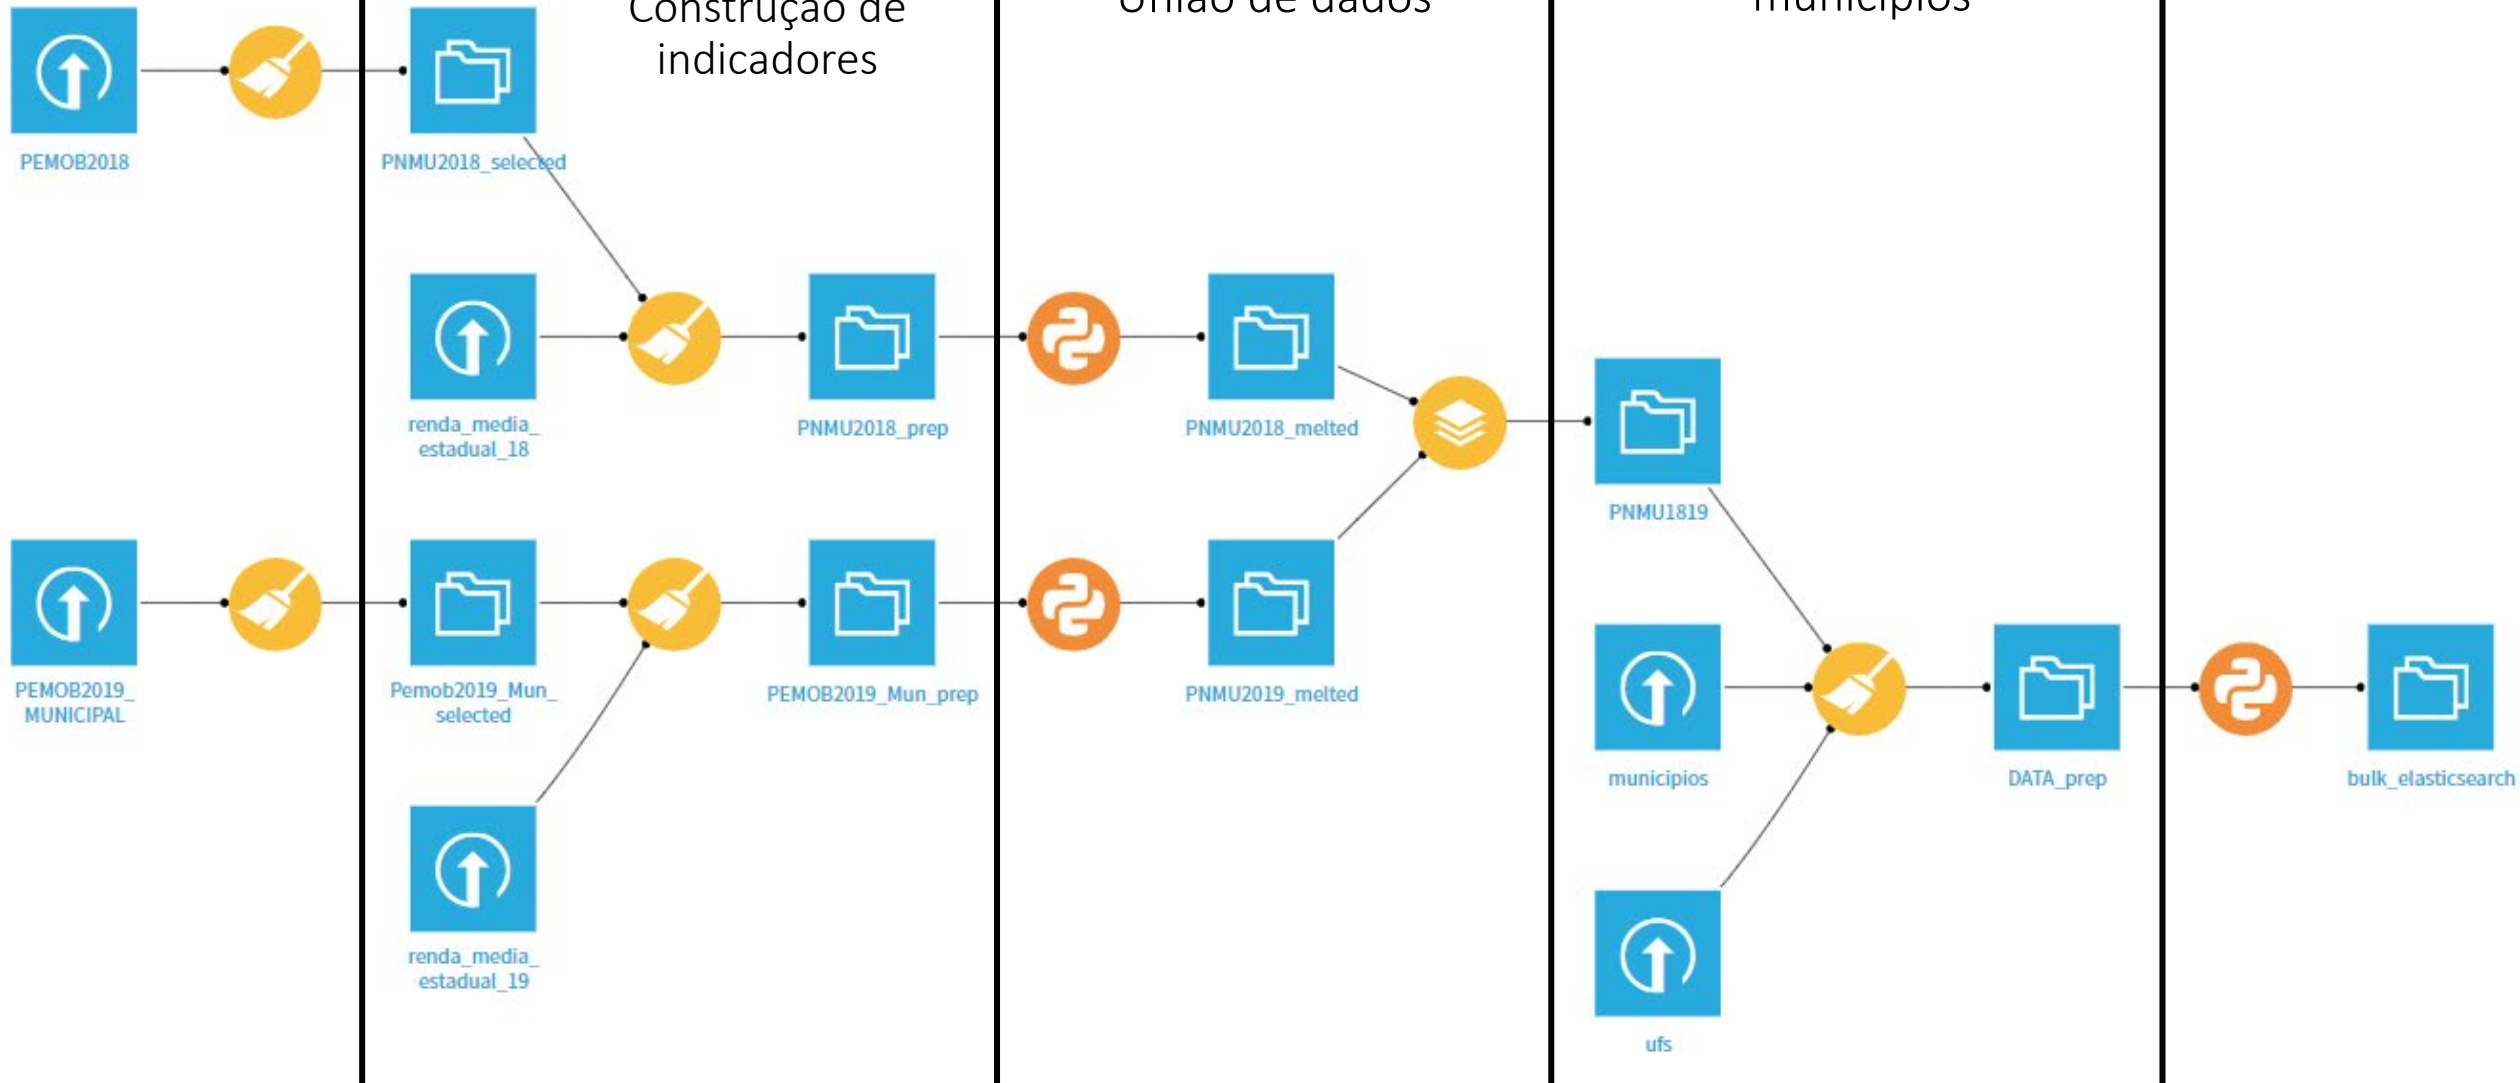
PEMOB2018

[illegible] de indicadores

PNMU2018_selected

renda_media_estadual_18

PNMU2018_prep

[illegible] de dados

PNMU2018_melted

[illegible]

PNMU1819

PEMOB2019_MUNICIPAL

Pemob2019_Mun_selected

PEMOB2019_Mun_prep

PNMU2019_melted

municipios

DATA_prep

bulk_elasticsearch

renda_media_estadual_19

ufs